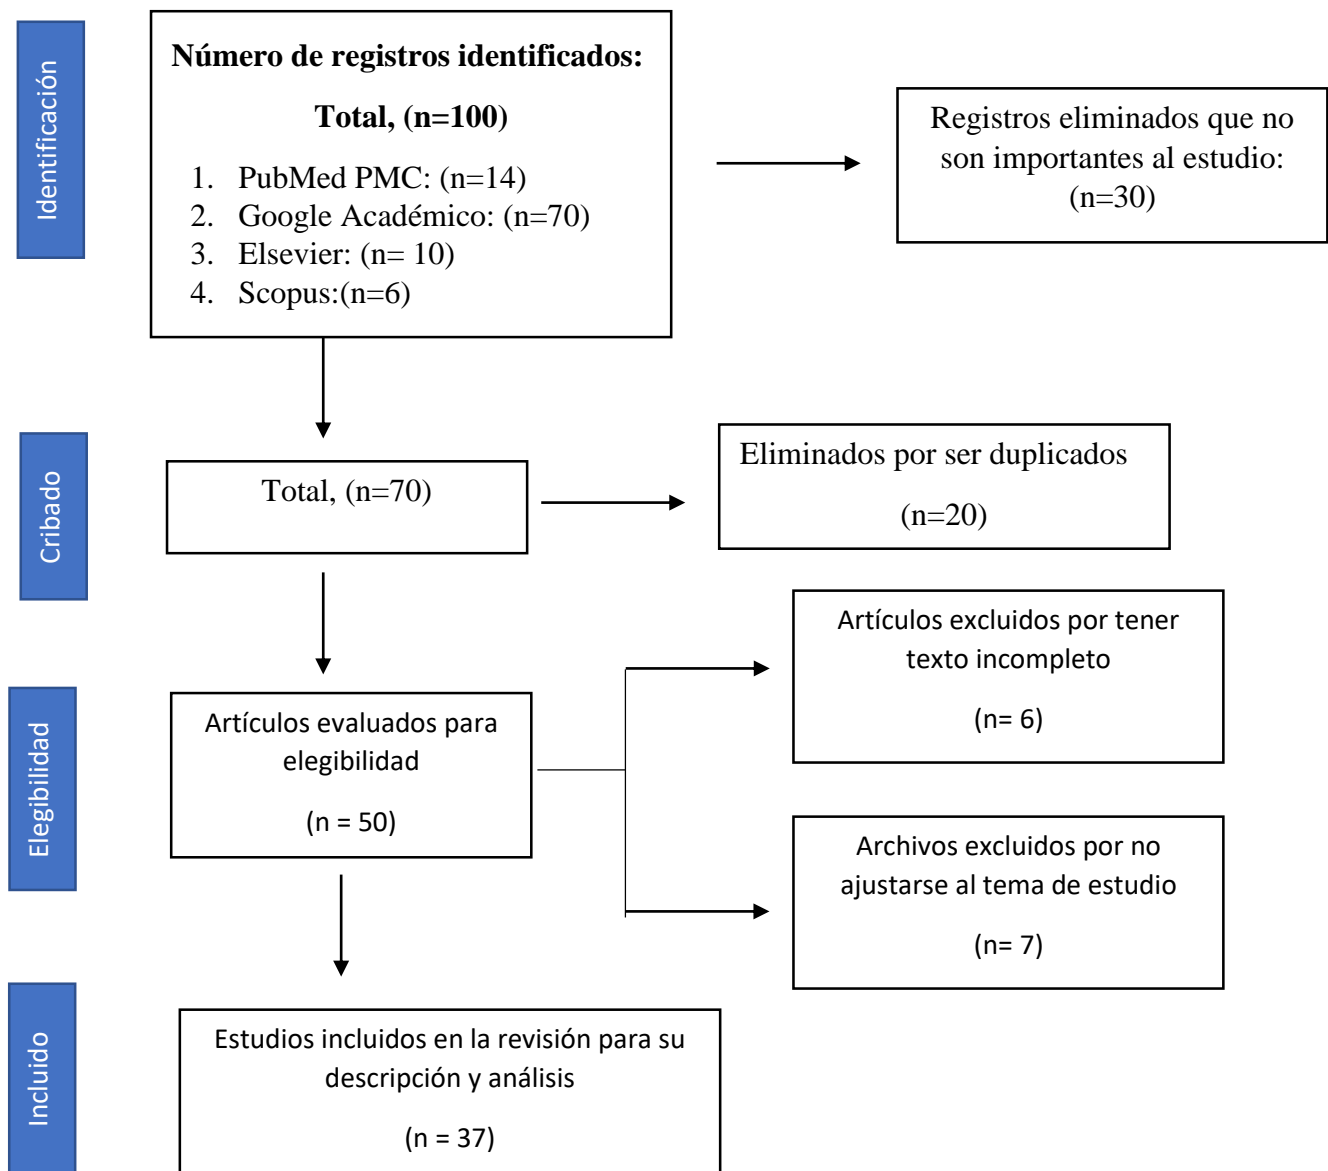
Identificación

Número de registros identificados:

Total, (n=100)

1. PubMed PMC: (n=14)
2. Google Académico: (n=70)
3. Elsevier: (n= 10)
4. Scopus:(n=6)

Registros eliminados que no son importantes al estudio: (n=30)

Cribado

Total, (n=70)

Eliminados por ser duplicados

(n=20)

Elegibilidad

Artículos evaluados para elegibilidad

(n = 50)

Artículos excluidos por tener texto incompleto

(n= 6)

Archivos excluidos por no ajustarse al tema de estudio

(n= 7)

Incluido

Estudios incluidos en la revisión para su descripción y análisis

(n = 37)